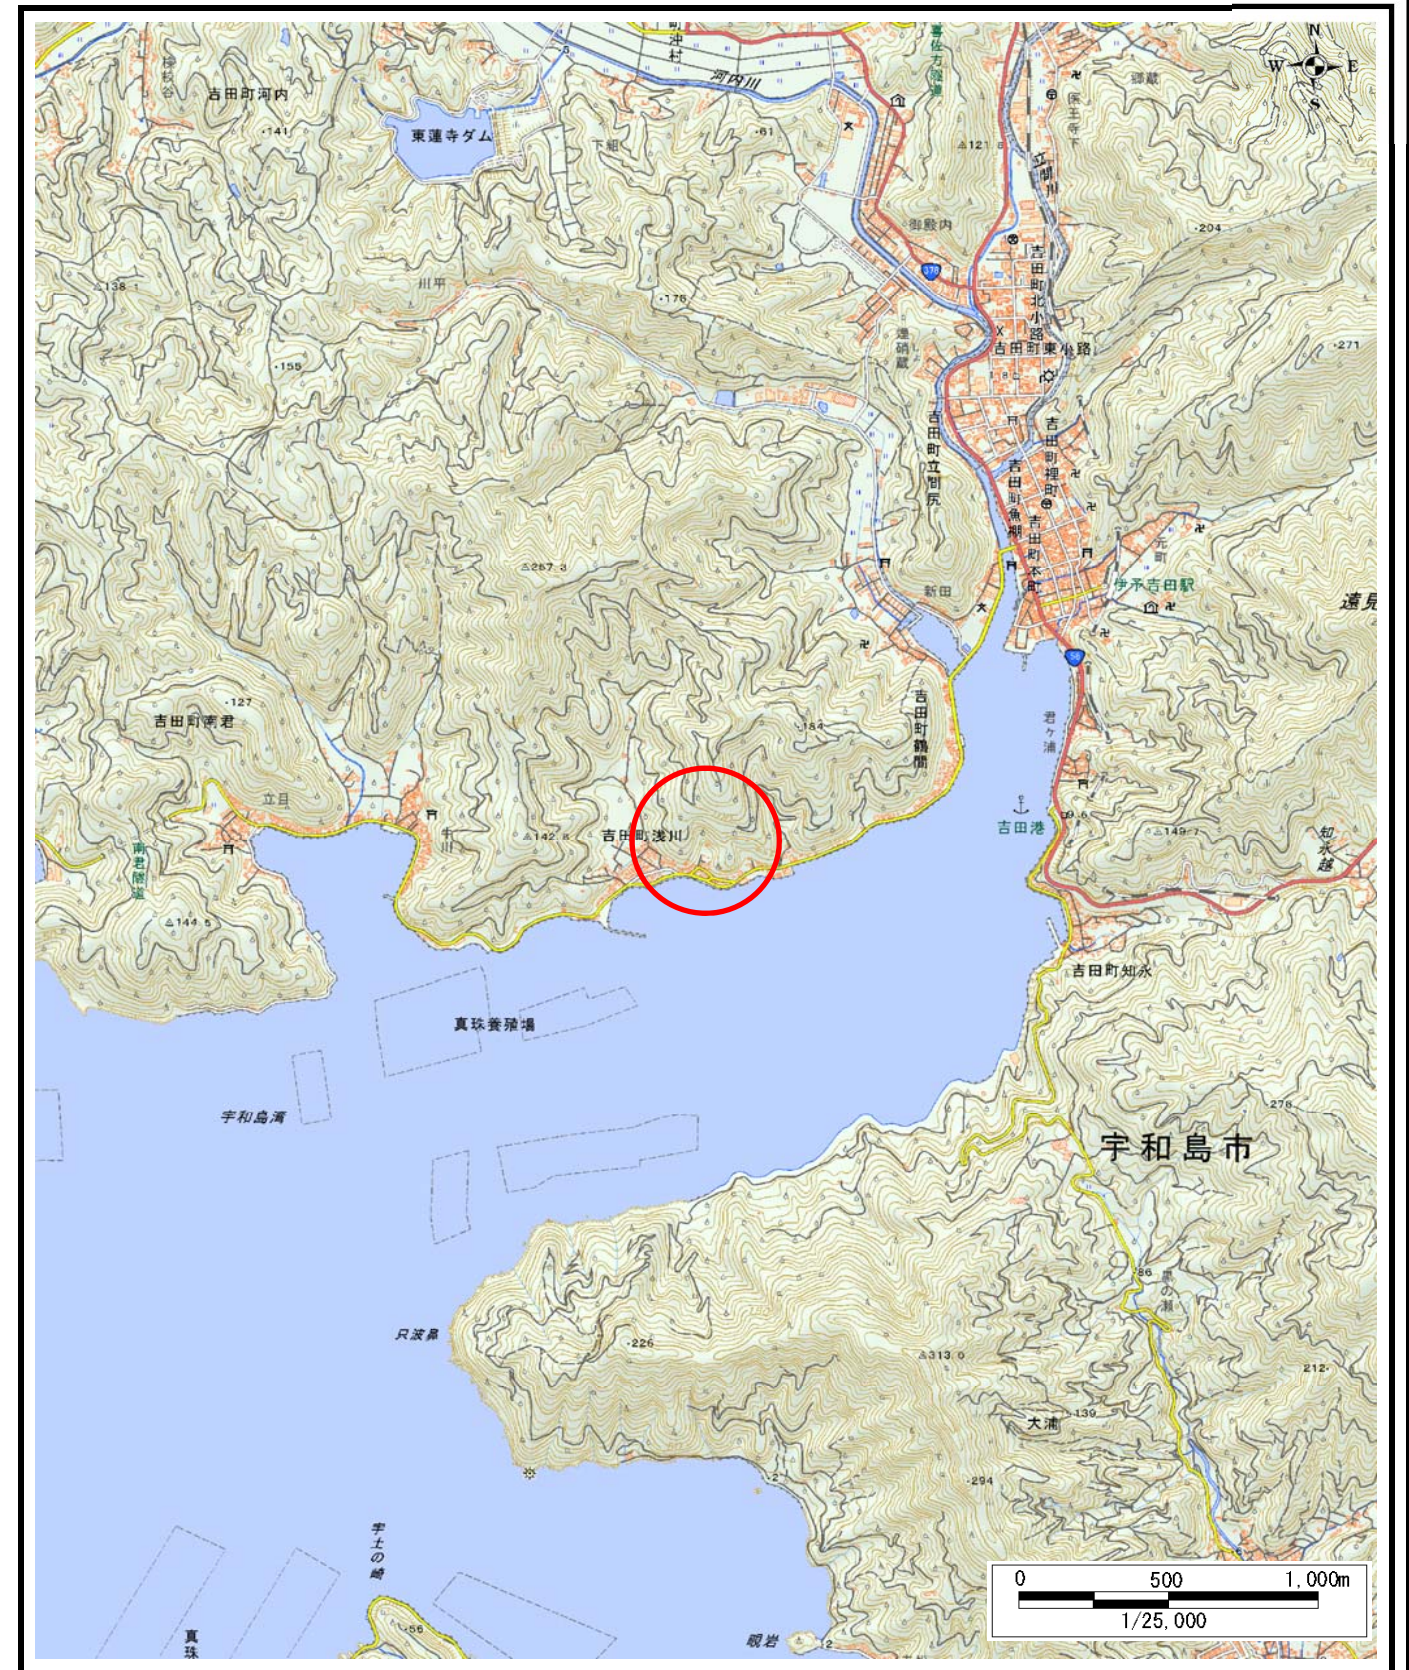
N
W
E
S
沖村
河内川
吉田町河内
東蓮寺ダム
下組
141
61
121
保王寺下
御殿内
204
立間川
138
川平
176
吉田町北小路
吉田町東小路
271
155
吉田町立間尻
吉田町裡町
吉田町魚棚
吉田町本町
伊予吉田駅
遠見
新田
267.3
127
吉田町南君
184
吉田町鶴間
君ヶ浦
立目
吉田港
149.7
吉田町浅川
142
知永越
南君隧道
144.5
吉田町知永
真珠養殖場
宇和島湾
276
宇和島市
只波鼻
226
313.0
212
大浦
139
294
宇土の崎
真珠
硯岩
0
500
1,000m
1/25,000